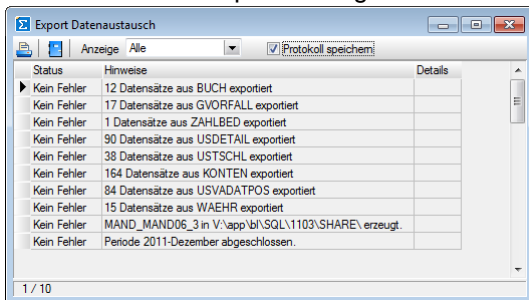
Export Datenaustausch

Anzeige Alle

Protokoll speichern

| Status | Hinweise | Details |
|---|---|---|
| Kein Fehler | 12 Datensätze aus BUCH exportiert | |
| Kein Fehler | 17 Datensätze aus GVORFALL exportiert | |
| Kein Fehler | 1 Datensätze aus ZAHLBED exportiert | |
| Kein Fehler | 90 Datensätze aus USDETAIL exportiert | |
| Kein Fehler | 38 Datensätze aus USTSCHL exportiert | |
| Kein Fehler | 164 Datensätze aus KONTEN exportiert | |
| Kein Fehler | 84 Datensätze aus USVADATPOS exportiert | |
| Kein Fehler | 15 Datensätze aus WAEHR exportiert | |
| Kein Fehler | MAND_MAND06_3 in V:\app\bl\SQL\1103\SHARE\ erzeugt. | |
| Kein Fehler | Periode 2011-Dezember abgeschlossen. | |

1 / 10